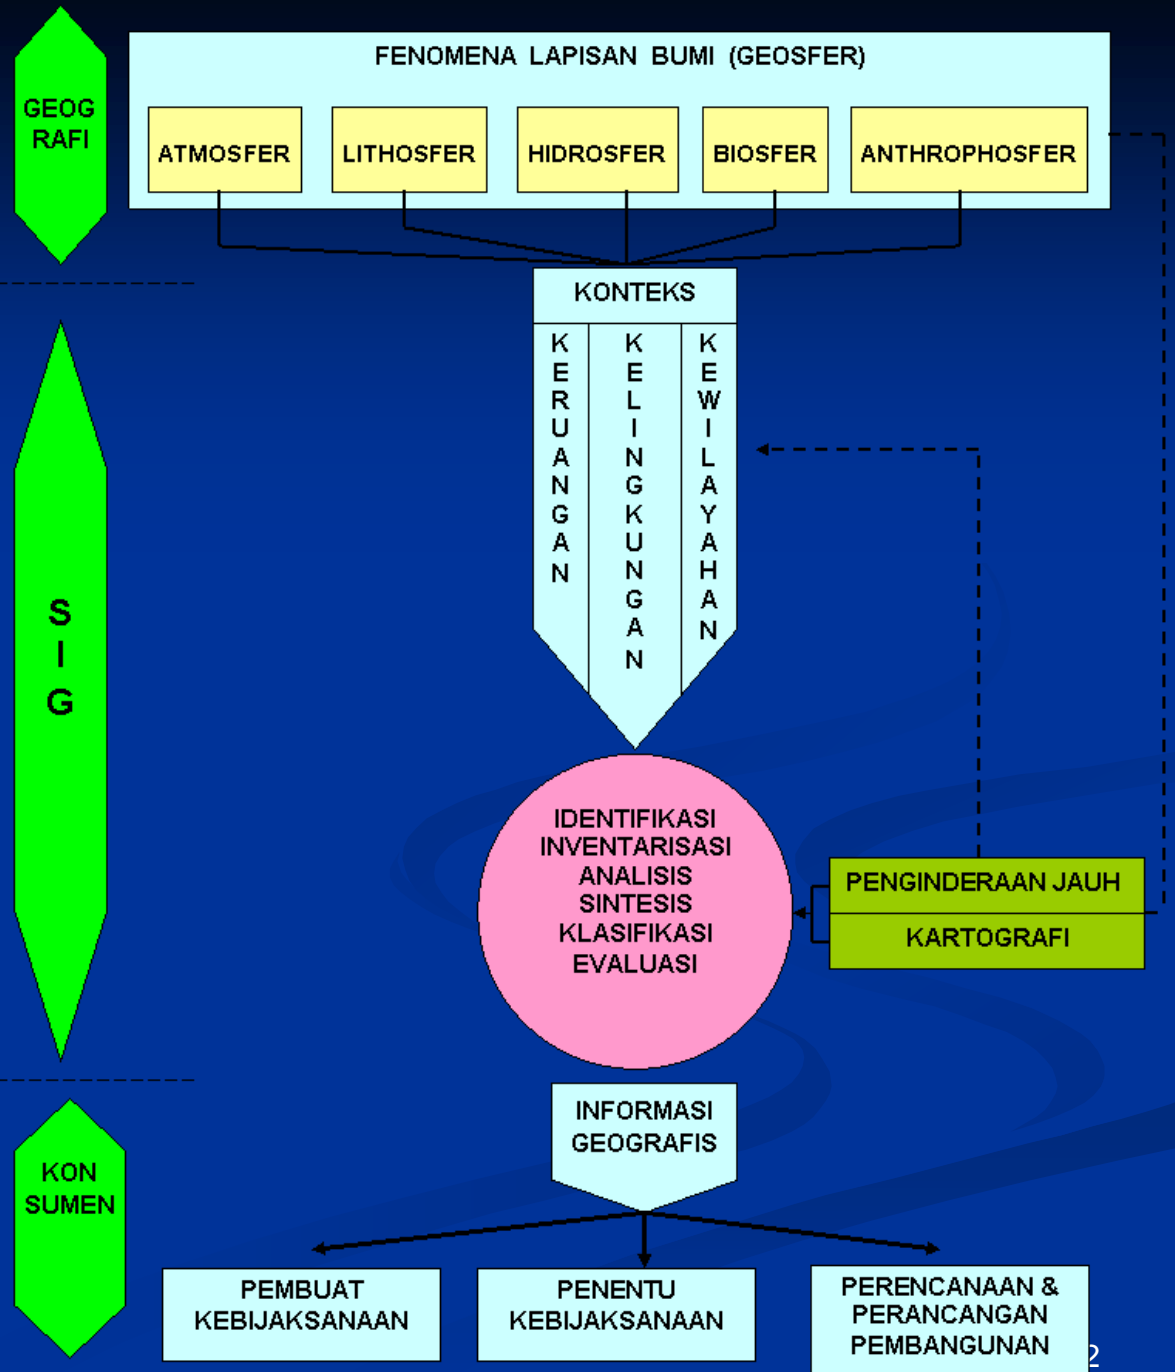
GEOG RAFI

FENOMENA LAPISAN BUMI (GEOSFER)

ATMOSFER

LITHOSFER

HIDROSFER

BIOSFER

ANTHROPHOSFER

KONTEKS

KERUANGAN

KELINGKUNGAN

KEWILAYAHAN

S I G

IDENTIFIKASI INVENTARISASI ANALISIS SINTESIS KLASIFIKASI EVALUASI

PENGINDERAAN JAUH

KARTOGRAFI

INFORMASI GEOGRAFIS

KON SUMEN

PEMBUAT KEBIJAKSANAAN

PENENTU KEBIJAKSANAAN

PERENCANAAN & PERANCANGAN PEMBANGUNAN

2